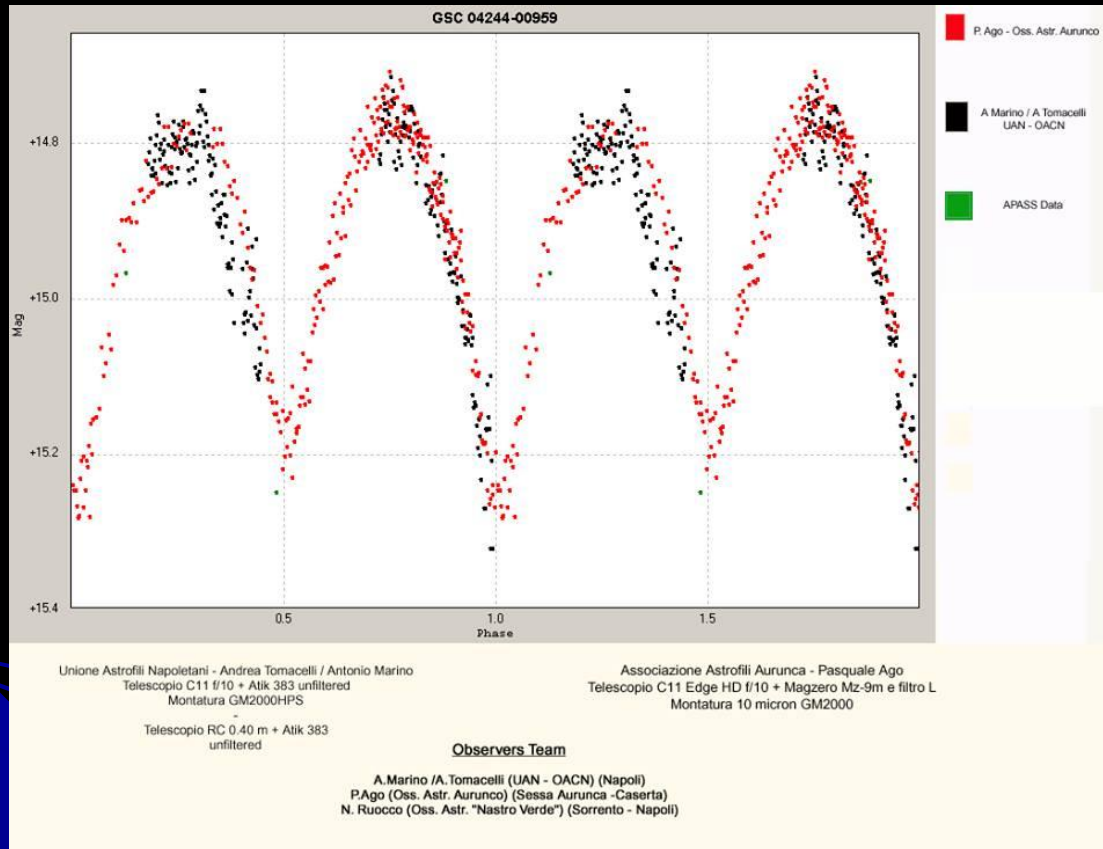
GSC 04244-00959

P. Ago - Oss. Astr. Aurunco

A Marino / A Tomacelli UAN - OACN

APASS Data

+14.8
+15.0
+15.2
+15.4

Mag

0.5
1.0
1.5

Phase

Unione Astrofili Napoletani - Andrea Tomacelli / Antonio Marino
Telescopio C11 f/10 + Atik 383 unfiltered
Montatura GM2000HPS
-
Telescopio RC 0.40 m + Atik 383
unfiltered

Associazione Astrofili Aurunca - Pasquale Ago
Telescopio C11 Edge HD f/10 + Magzero Mz-9m e filtro L
Montatura 10 micron GM2000

Observers Team

A.Marino /A.Tomacelli (UAN - OACN) (Napoli)
P.Ago (Oss. Astr. Aurunco) (Sessa Aurunca -Caserta)
N. Ruocco (Oss. Astr. "Nastro Verde") (Sorrento - Napoli)